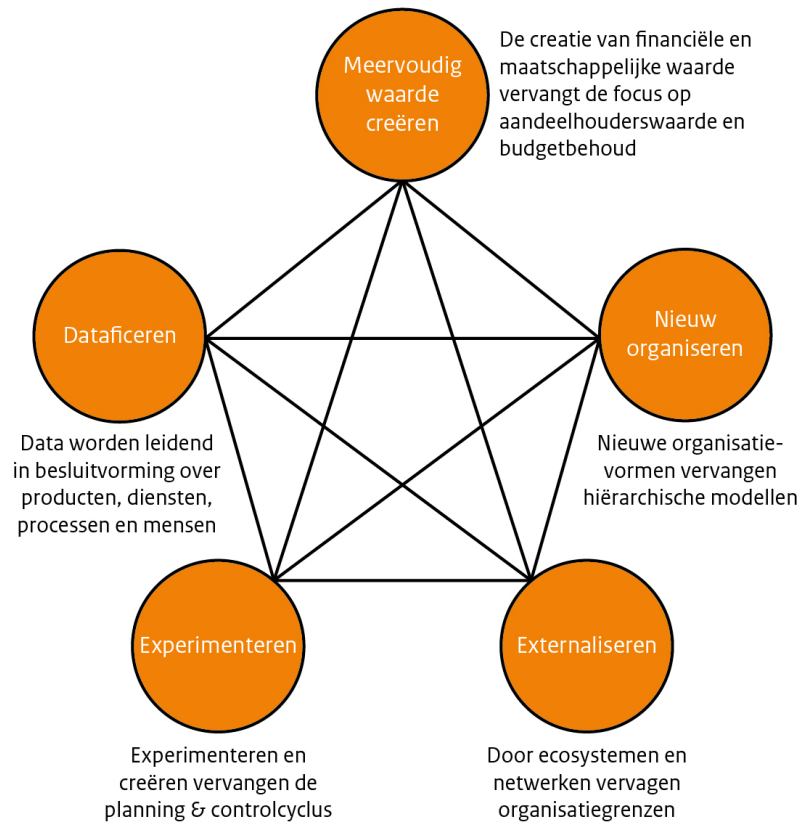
Meervoudig waarde creëren

De creatie van financiële en maatschappelijke waarde vervangt de focus op aandeelhouderswaarde en budgetbehoud

Dataficeren

Data worden leidend in besluitvorming over producten, diensten, processen en mensen

Nieuw organiseren

Nieuwe organisatie-vormen vervangen hiërarchische modellen

Experimenteren

Experimenteren en creëren vervangen de planning & controlcyclus

Externaliseren

Door ecosystemen en netwerken vervagen organisatiegrenzen